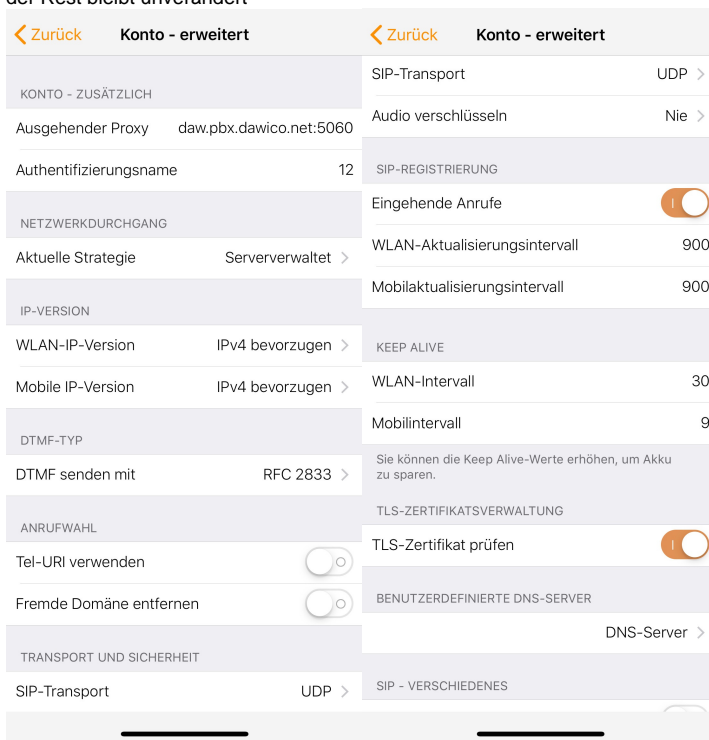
der Rest bleibt unverändert

Zurück Konto - erweitert

KONTO - ZUSÄTZLICH

Ausgehender Proxy daw.pbx.dawico.net:5060

Authentifizierungsname 12

NETZWERKDURCHGANG

Aktuelle Strategie Serververwaltet

IP-VERSION

WLAN-IP-Version IPv4 bevorzugen

Mobile IP-Version IPv4 bevorzugen

DTMF-TYP

DTMF senden mit RFC 2833

ANRUFWAHL

Tel-URI verwenden

Fremde Domäne entfernen

TRANSPORT UND SICHERHEIT

SIP-Transport UDP

Zurück Konto - erweitert

SIP-Transport UDP

Audio verschlüsseln Nie

SIP-REGISTRIERUNG

Eingehende Anrufe

WLAN-Aktualisierungsintervall 900

Mobilaktualisierungsintervall 900

KEEP ALIVE

WLAN-Intervall 30

Mobilintervall 9

Sie können die Keep Alive-Werte erhöhen, um Akku zu sparen.

TLS-ZERTIFIKATSVERWALTUNG

TLS-Zertifikat prüfen

BENUTZERDEFINIERTE DNS-SERVER

DNS-Server

SIP - VERSCHIEDENES